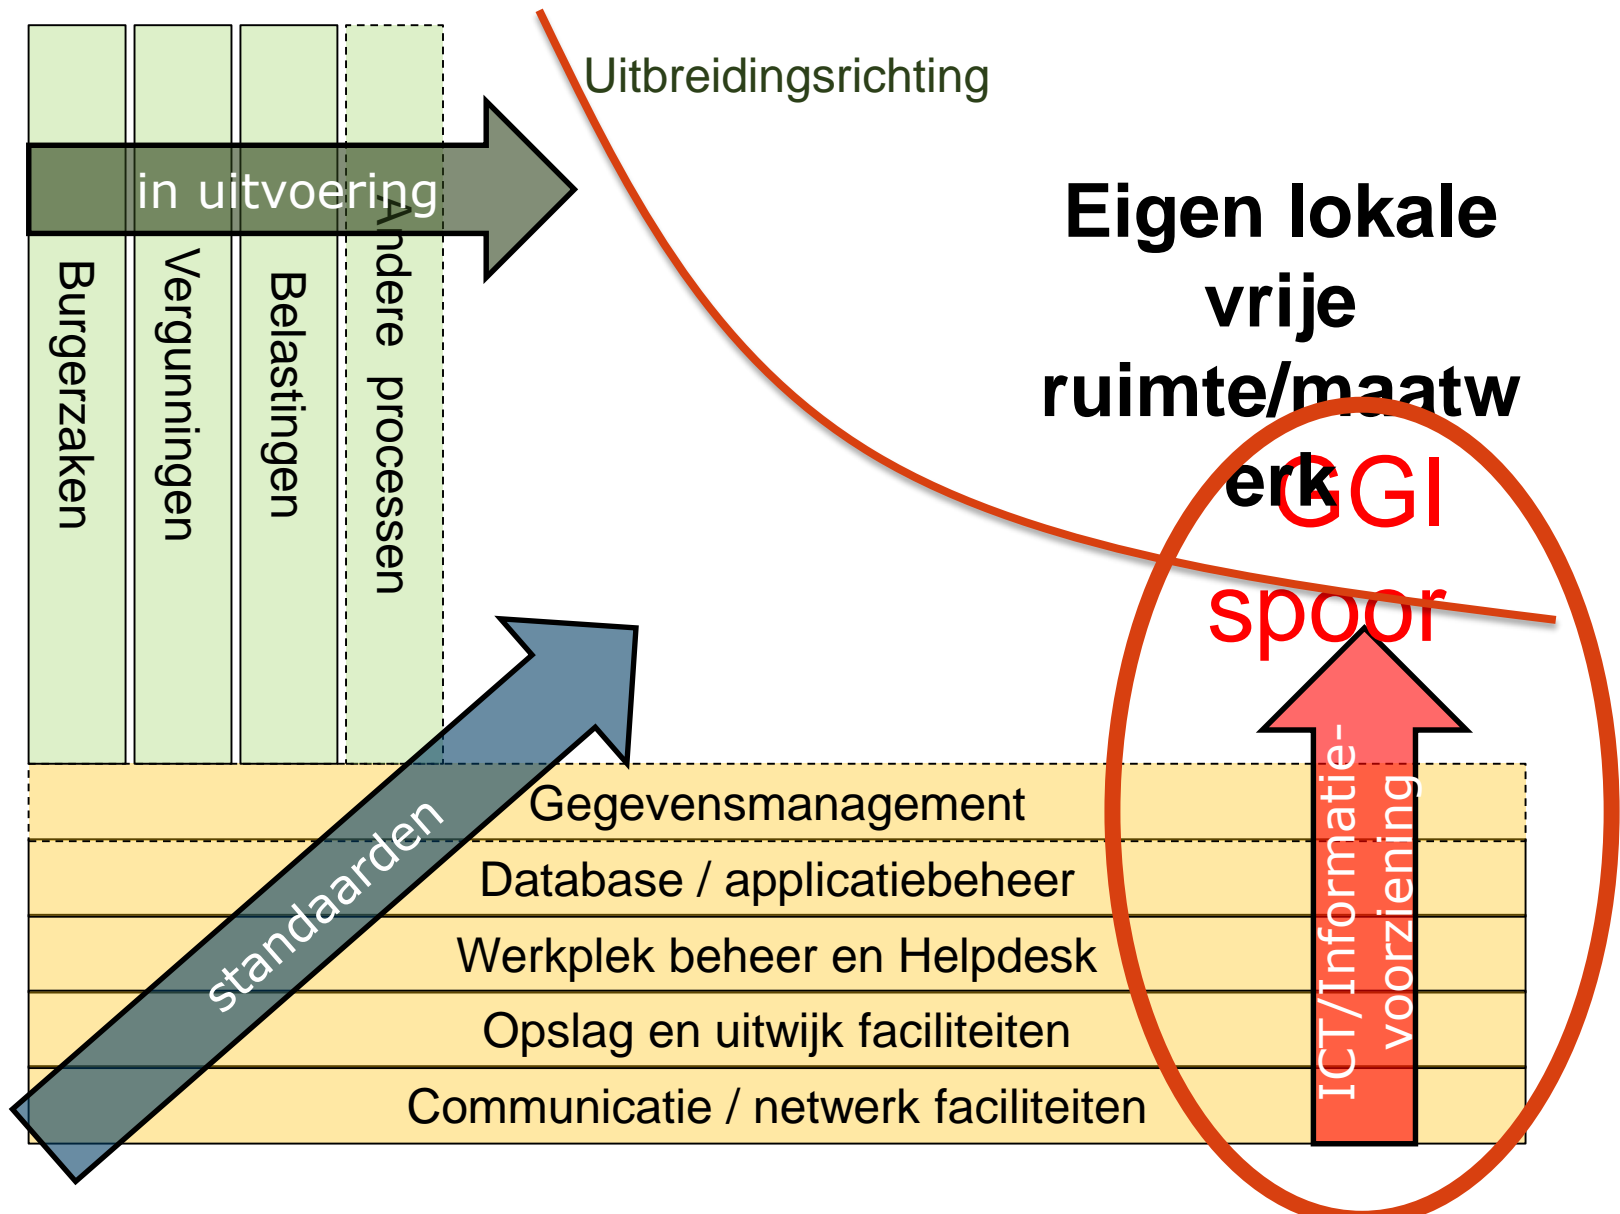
Uitbreidingsrichting

in uitvoering

Burgerzaken

Vergunningen

Belastingen

Andere processen

Eigen lokale vrije ruimte/maatwerk

GGI spoor

standaarden

Gegevensmanagement

Database / applicatiebeheer

Werkplek beheer en Helpdesk

Opslag en uitwijk faciliteiten

Communicatie / netwerk faciliteiten

ICT/Informatie-voorziening